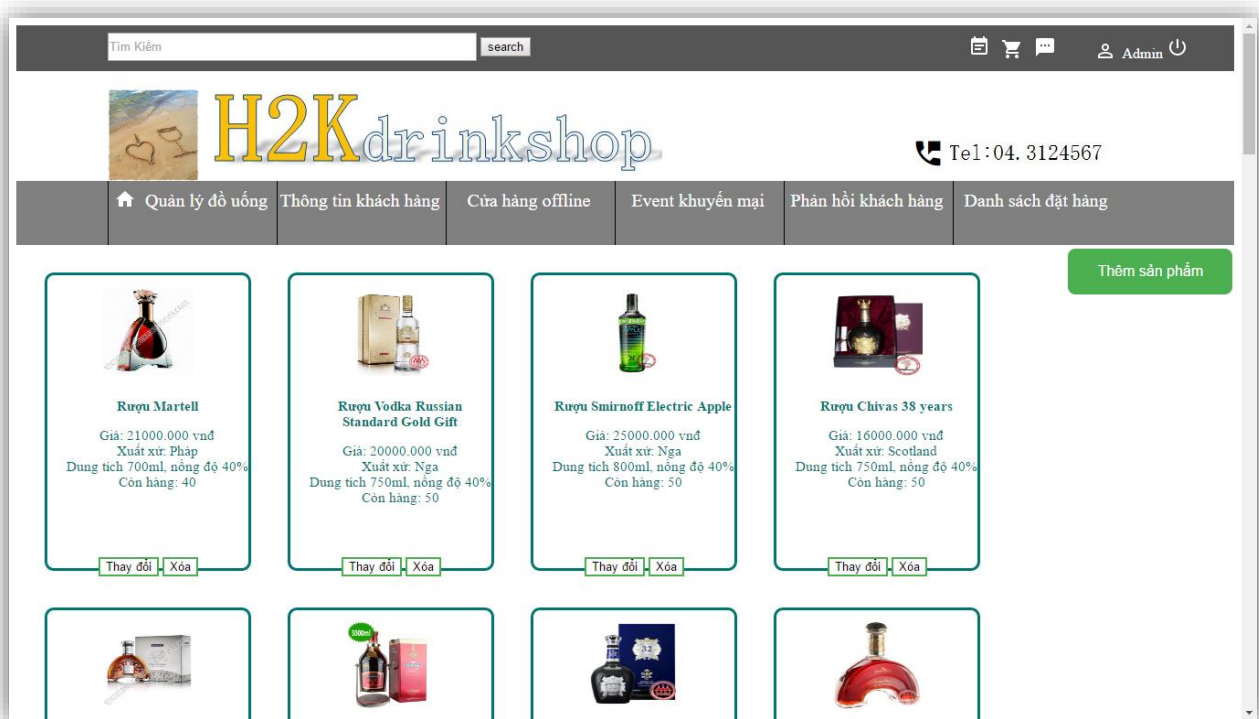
Tìm Kiếm search

Admin

H2Kdrinkshop

Tel:04. 3124567

Quản lý đồ uống | Thông tin khách hàng | Cửa hàng offline | Event khuyến mại | Phản hồi khách hàng | Danh sách đặt hàng

Thêm sản phẩm

Rượu Martell

Giá: 21000.000 vnđ
Xuất xứ: Pháp
Dung tích 700ml, nồng độ 40%
Còn hàng: 40

Thay đổi Xóa

Rượu Vodka Russian Standard Gold Gift

Giá: 20000.000 vnđ
Xuất xứ: Nga
Dung tích 750ml, nồng độ 40%
Còn hàng: 50

Thay đổi Xóa

Rượu Smirnoff Electric Apple

Giá: 25000.000 vnđ
Xuất xứ: Nga
Dung tích 800ml, nồng độ 40%
Còn hàng: 50

Thay đổi Xóa

Rượu Chivas 38 years

Giá: 16000.000 vnđ
Xuất xứ: Scotland
Dung tích 750ml, nồng độ 40%
Còn hàng: 50

Thay đổi Xóa

3000ml